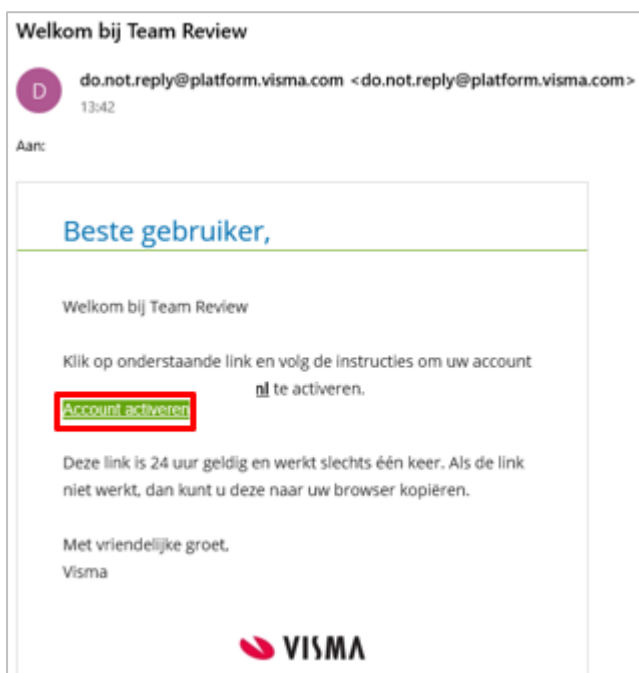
Welkom bij Team Review

D

do.not.reply@platform.visma.com <do.not.reply@platform.visma.com>
13:42

Aan:

Beste gebruiker,

Welkom bij Team Review

Klik op onderstaande link en volg de instructies om uw account nl te activeren.

Account activeren

Deze link is 24 uur geldig en werkt slechts één keer. Als de link niet werkt, dan kunt u deze naar uw browser kopiëren.

Met vriendelijke groet,
Visma

VISMA